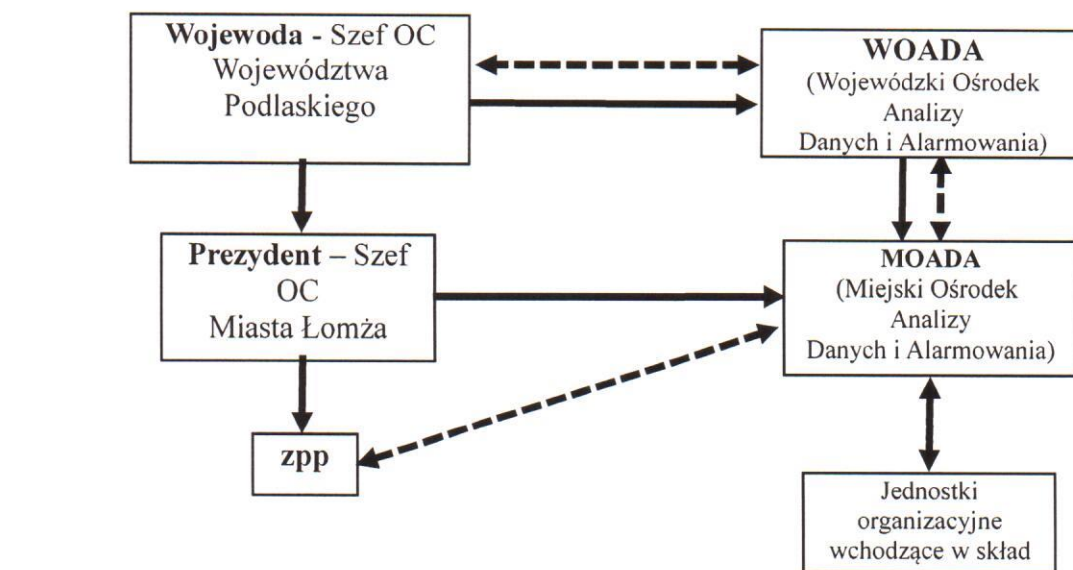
**Wojewoda** - Szef OC Województwa Podlaskiego

**WOADA**
(Wojewódzki Ośrodek Analizy Danych i Alarmowania)

**Prezydent** – Szef OC Miasta Łomża

**MOADA**
(Miejski Ośrodek Analizy Danych i Alarmowania)

**zpp**

Jednostki organizacyjne wchodzące w skład